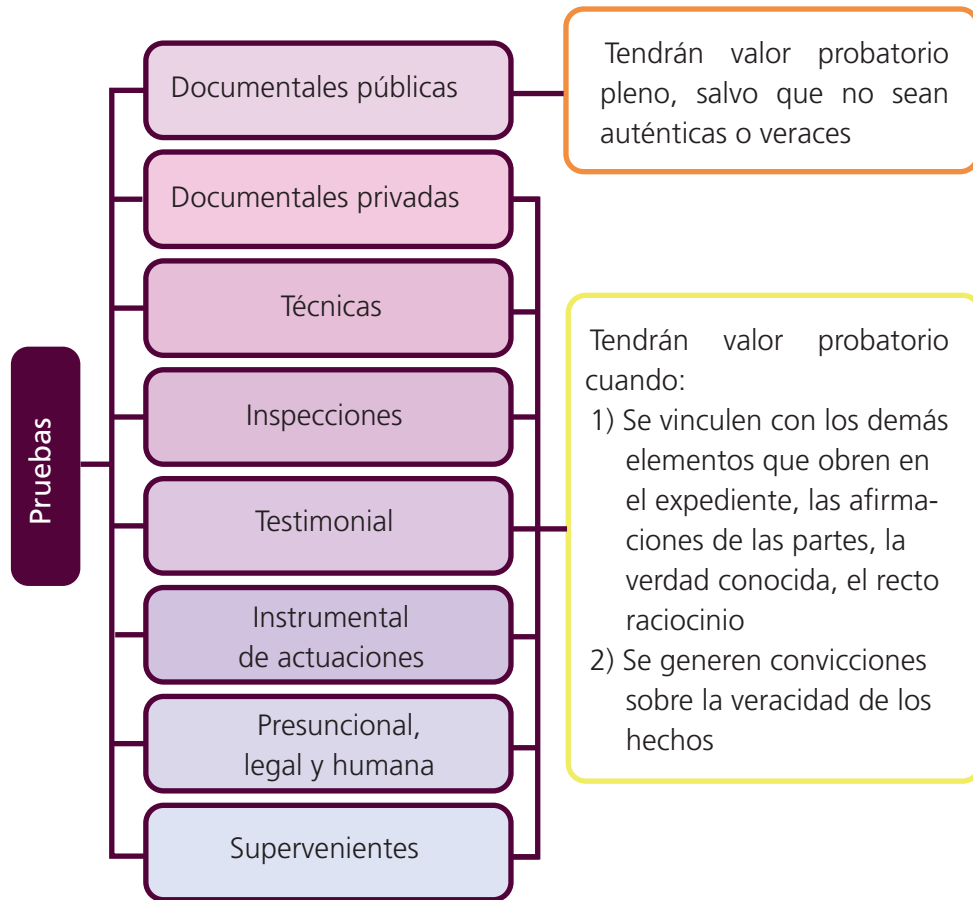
Pruebas

Documentales públicas

Tendrán valor probatorio pleno, salvo que no sean auténticas o veraces

Documentales privadas

Técnicas

Inspecciones

Testimonial

Instrumental de actuaciones

Presuncional, legal y humana

Supervenientes

Tendrán valor probatorio cuando:
1) Se vinculen con los demás elementos que obren en el expediente, las afirmaciones de las partes, la verdad conocida, el recto raciocinio
2) Se generen convicciones sobre la veracidad de los hechos